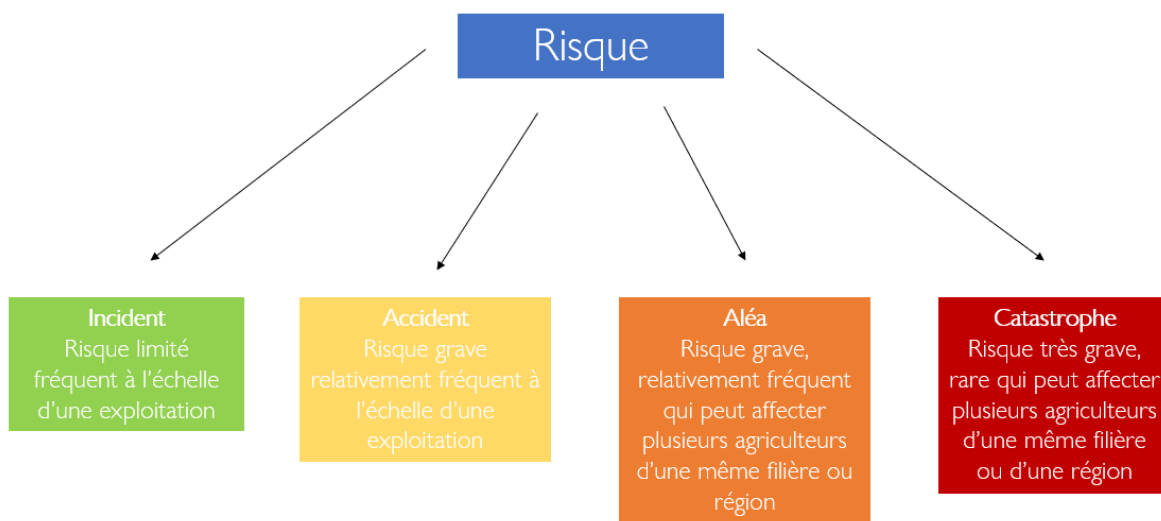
Risque

Incident
Risque limité fréquent à l'échelle d'une exploitation

Accident
Risque grave relativement fréquent à l'échelle d'une exploitation

Aléa
Risque grave, relativement fréquent qui peut affecter plusieurs agriculteurs d'une même filière ou région

Catastrophe
Risque très grave, rare qui peut affecter plusieurs agriculteurs d'une même filière ou d'une région